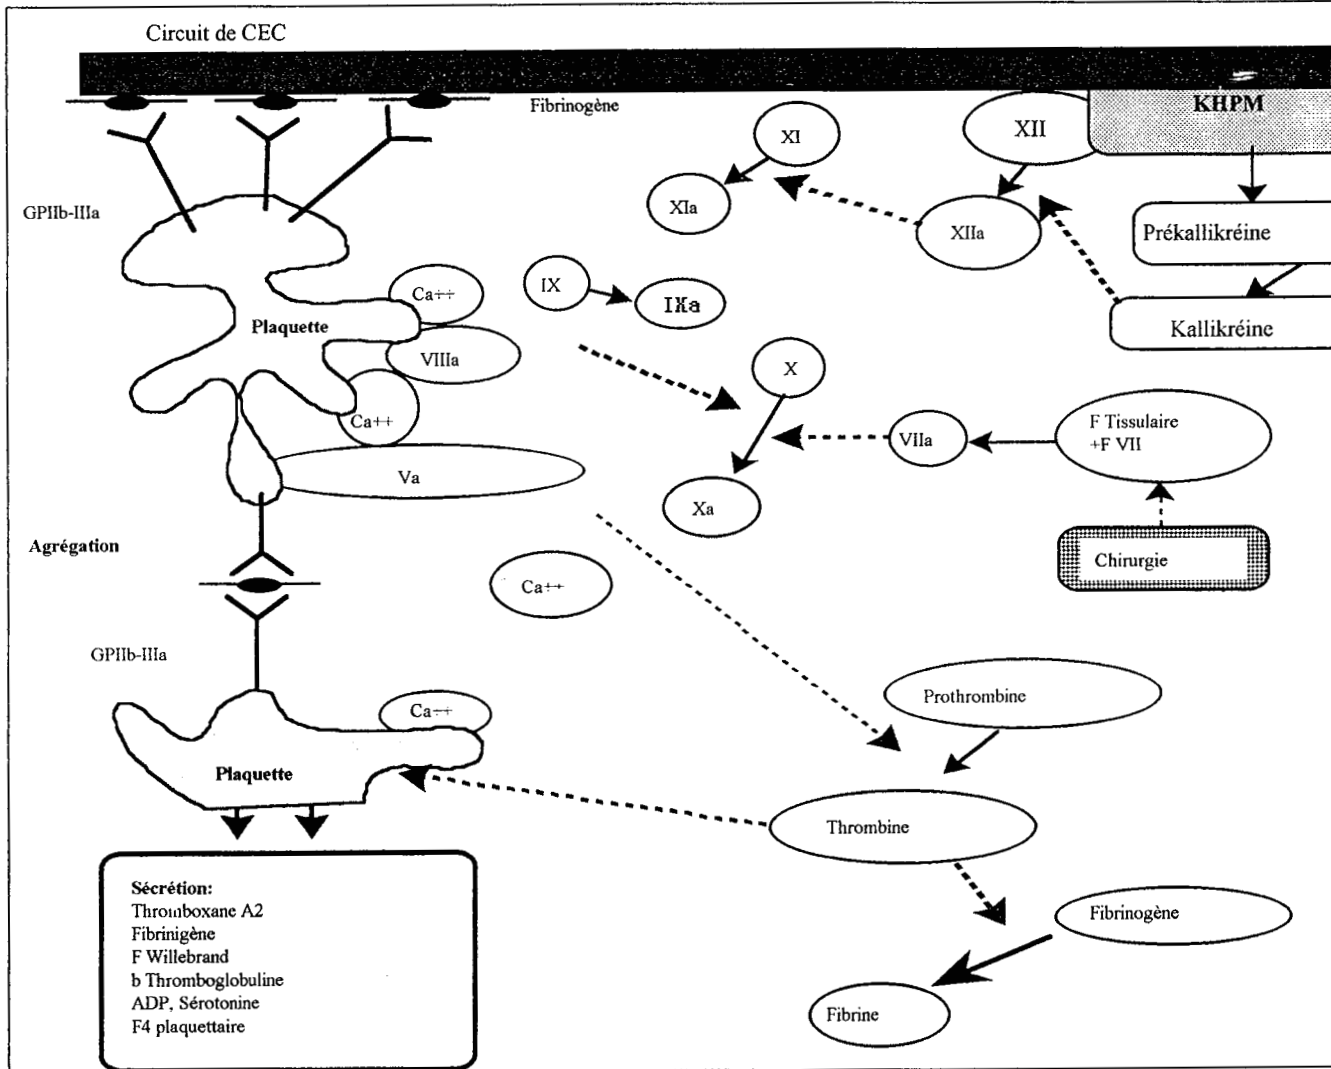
Circuit de CEC

Fibrinogène

KHPM

XI

XII

XIa

XIIa

Prékallikréine

GPIIb-IIIa

IX

IXa

Ca++

Plaquette

Kallikréine

VIIIa

X

Ca++

F Tissulaire +F VII

VIIa

Va

Xa

Chirurgie

Agrégation

Ca++

GPIIb-IIIa

Prothrombine

Ca++

Plaquette

Thrombine

Fibrinogène

Sécrétion:
Thromboxane A2
Fibrinigène
F Willebrand
b Thromboglobuline
ADP, Sérotonine
F4 plaquettaire

Fibrine